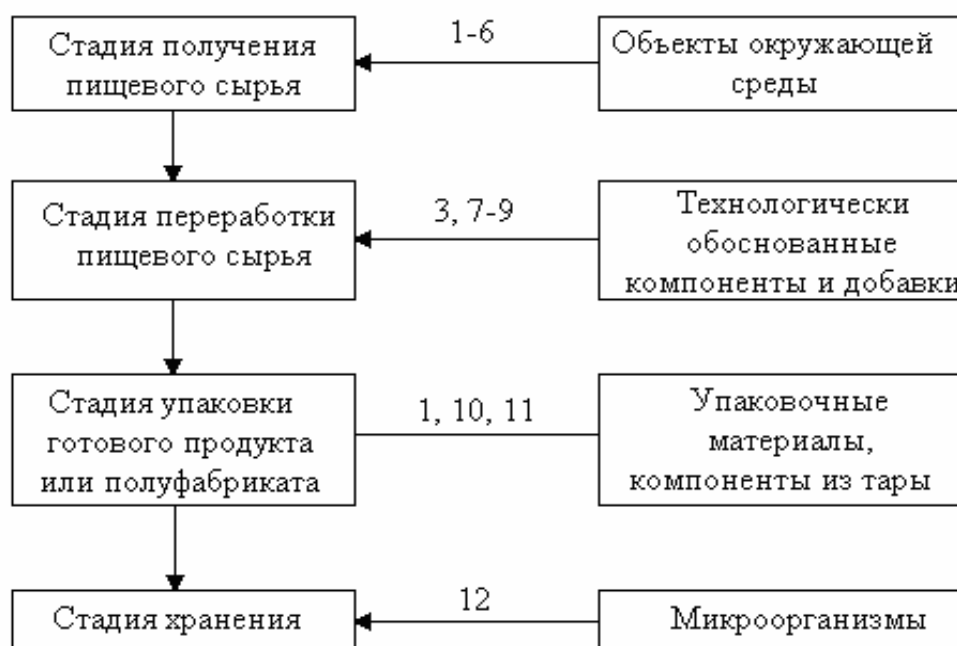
Стадия получения пищевого сырья

1-6

Объекты окружающей среды

Стадия переработки пищевого сырья

3, 7-9

Технологически обоснованные компоненты и добавки

Стадия упаковки готового продукта или полуфабриката

1, 10, 11

Упаковочные материалы, компоненты из тары

Стадия хранения

12

Микроорганизмы